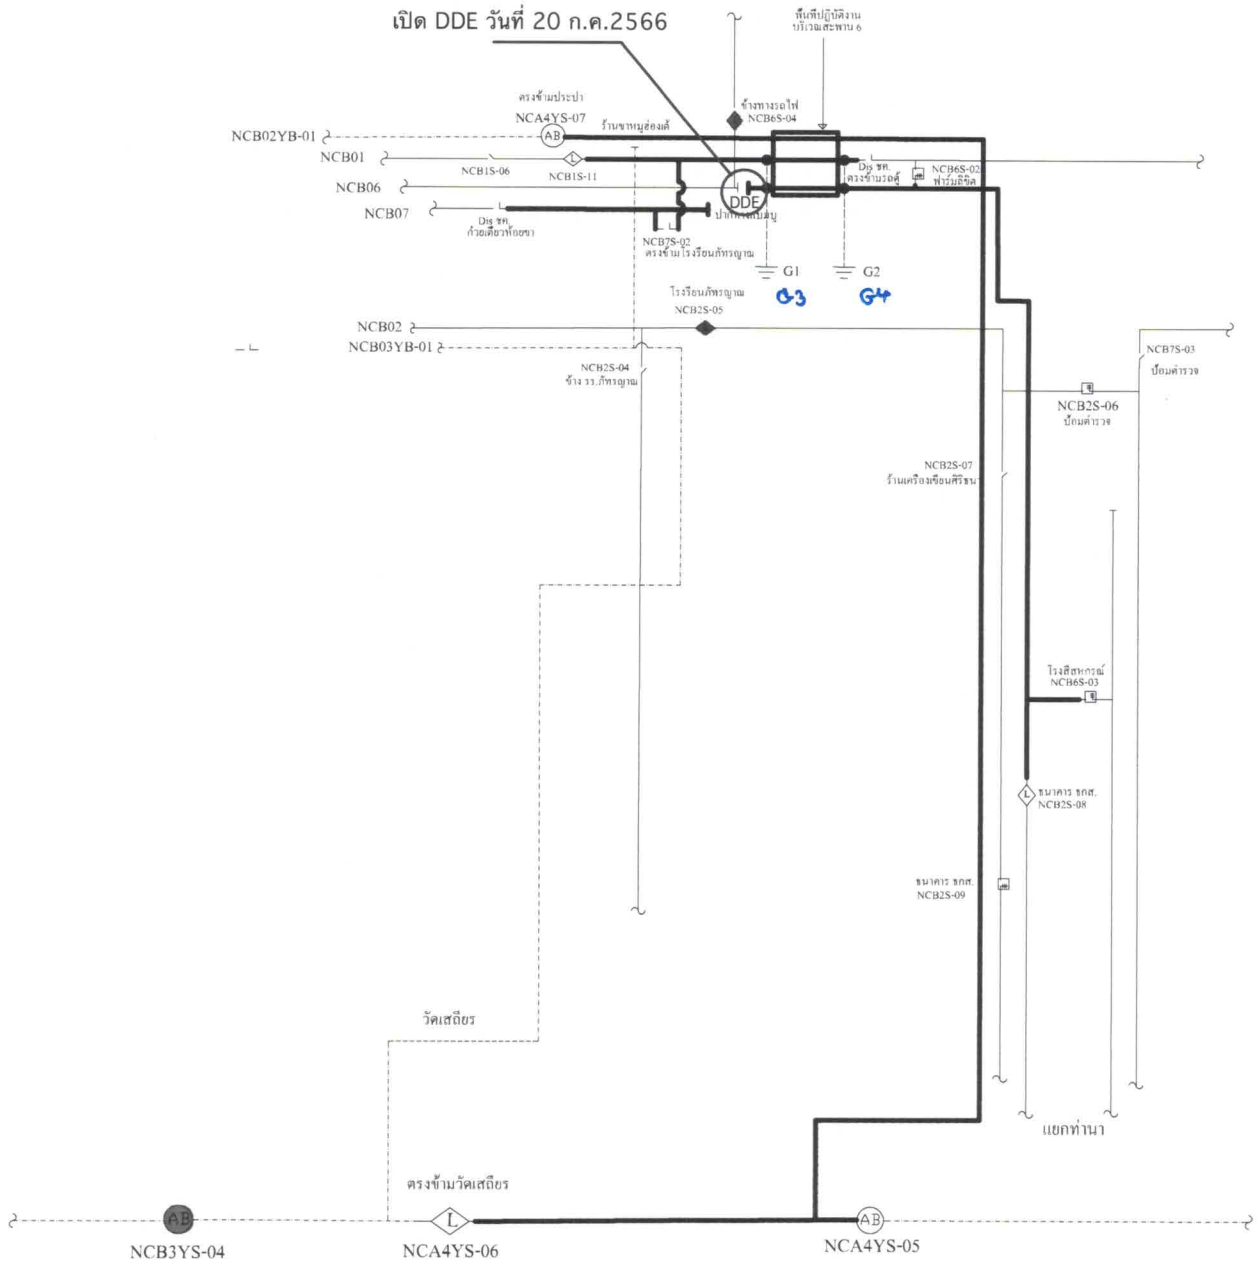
เปิด DDE วันที่ 20 ก.ค.2566

พื้นที่ปฏิบัติงาน บริเวณสะพาน 6

ตรงข้ามประปา
NCA4YS-07
ข้างทางรถไฟ
NCB6S-04
ร้านขาหมูส่องแต้
NCB02YB-01
AB
NCB01
L
NCB1S-06
NCB1S-11
NCB06
DDE
NCB07
Dis ชค. ก๋วยเตี๋ยวท้อยขา
ปากทางนิมมู
NCB7S-02
ตรงข้ามโรงเรียนภัทรญาณ
Dis ชค. ตรงข้ามรถตู้
NCB6S-02
ฟาร์มสิขิด
G1
G2
G3
G4
โรงเรียนภัทรญาณ
NCB2S-05
NCB02
NCB03YB-01
NCB2S-04
ข้าง รร.ภัทรญาณ
NCB7S-03
ป้อมตำรวจ
NCB2S-06
ป้อมตำรวจ
NCB2S-07
ร้านเครื่องเขียนศิริชน
โรงสีสหกรณ์
NCB6S-03
ธนาคาร ธกส.
NCB2S-08
ธนาคาร ธกส.
NCB2S-09
วัดเสถียร
แยกท่านา
ตรงข้ามวัดเสถียร
AB
NCB3YS-04
L
NCA4YS-06
AB
NCA4YS-05